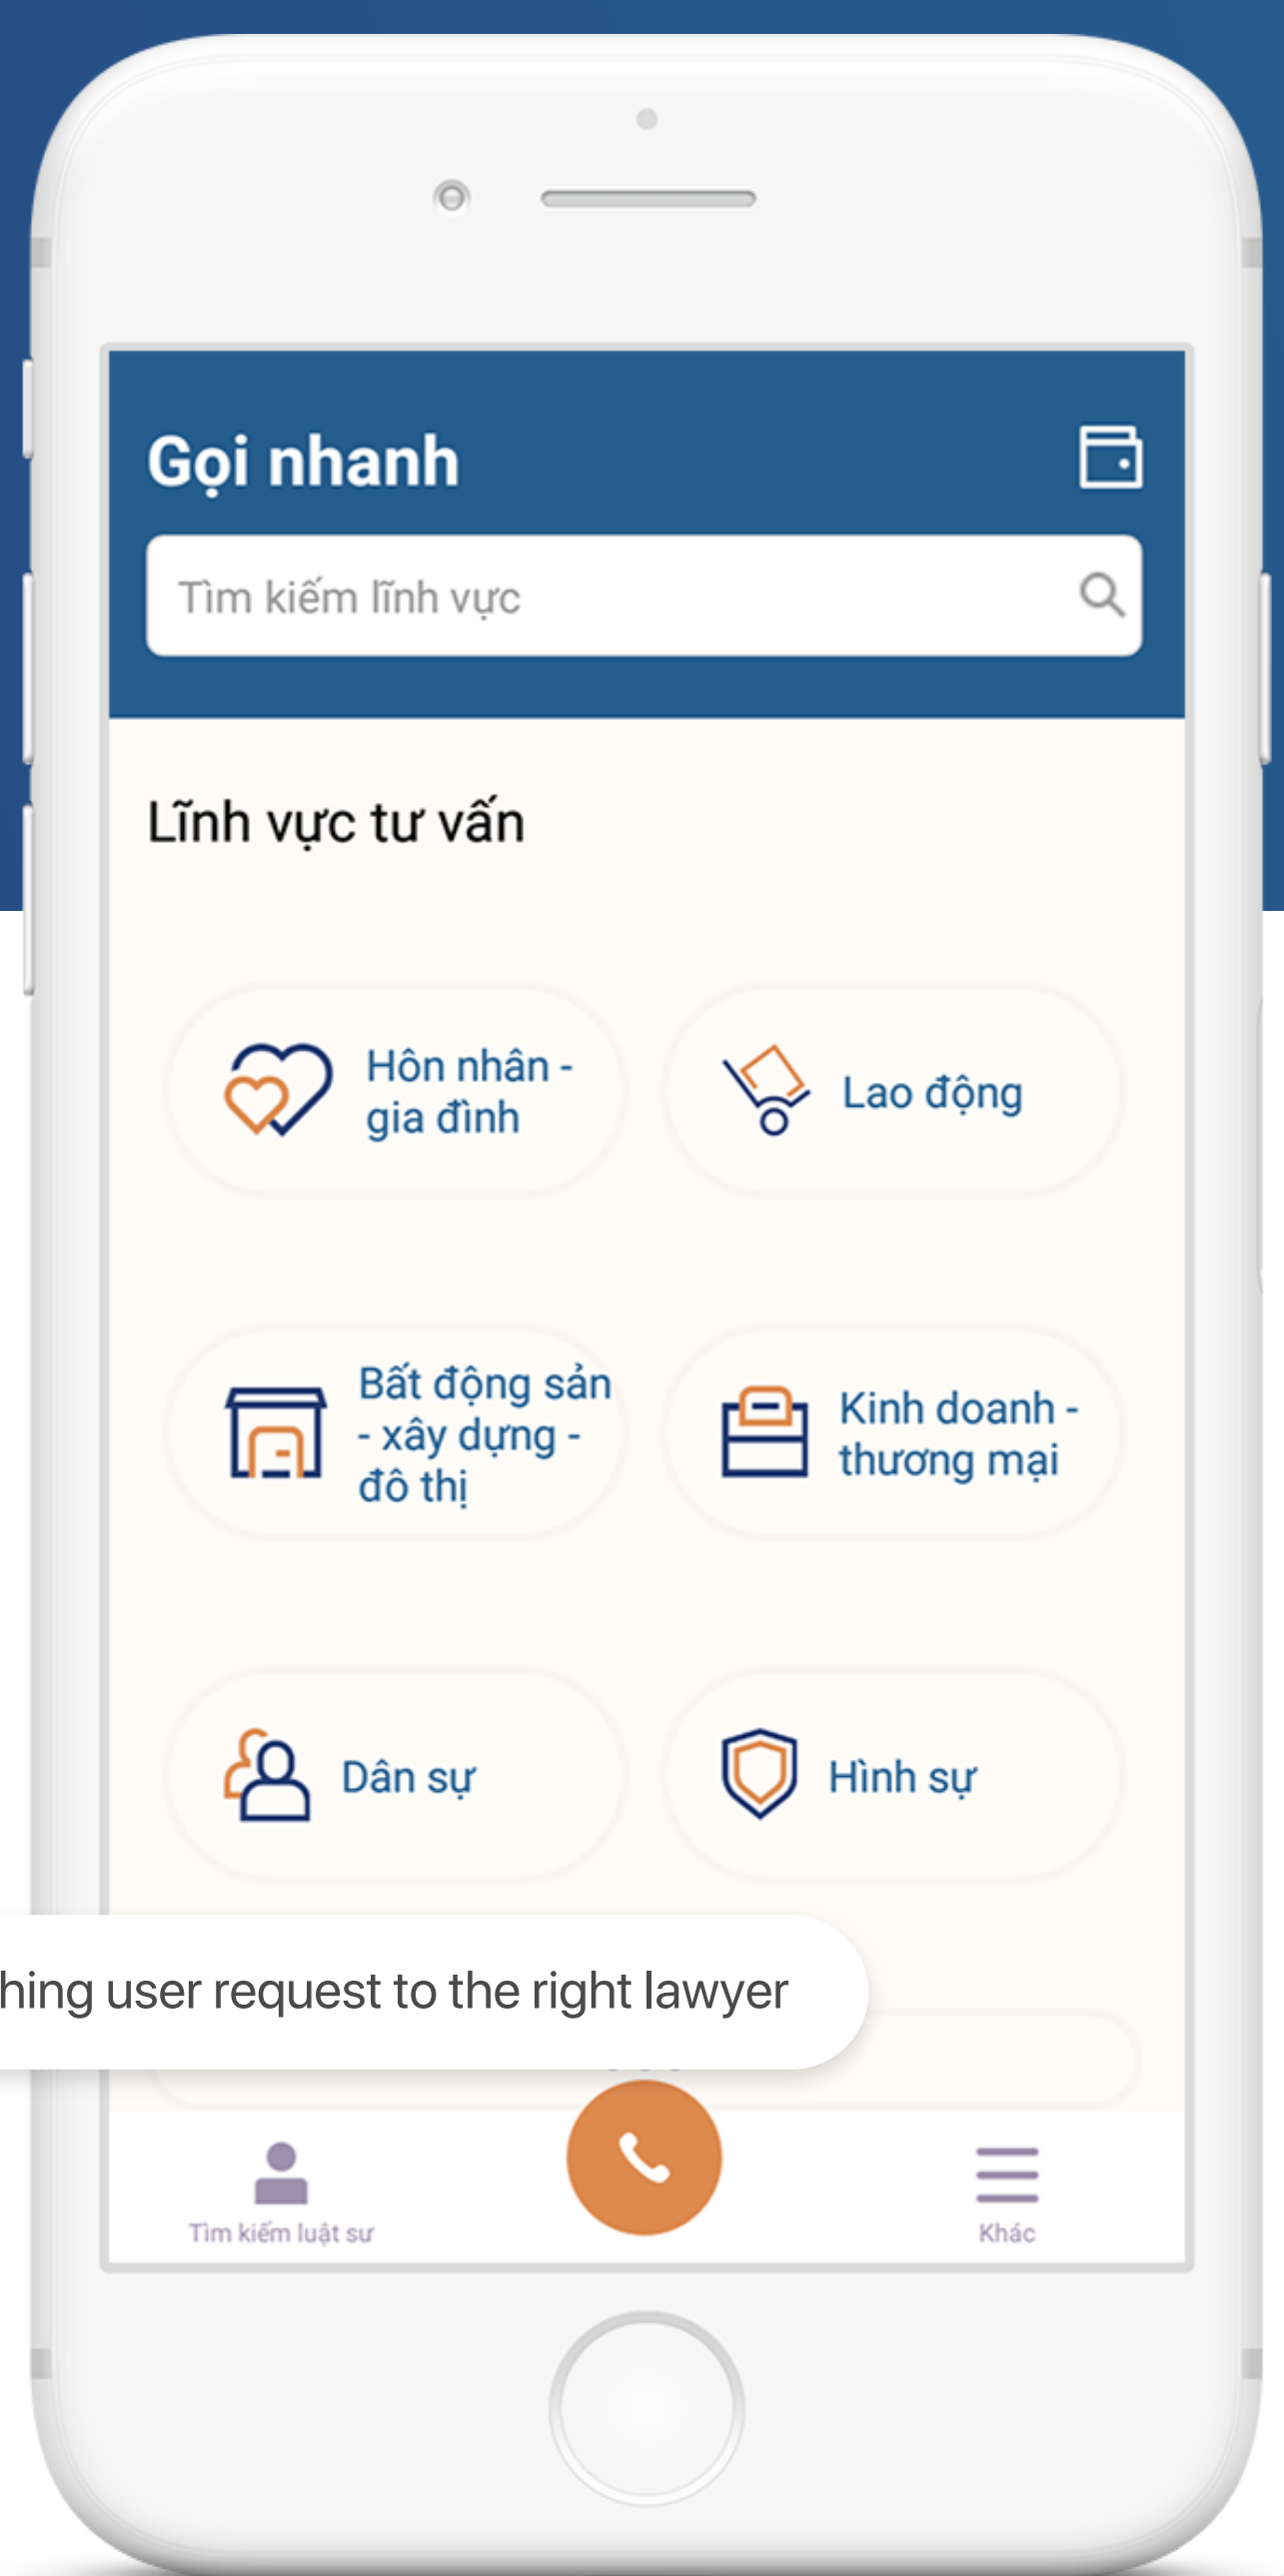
Gọi nhanh

Tìm kiếm lĩnh vực

Lĩnh vực tư vấn

Hôn nhân - gia đình

Lao động

Bất động sản - xây dựng - đô thị

Kinh doanh - thương mại

Dân sự

Hình sự

hing user request to the right lawyer

Tìm kiếm luật sư

Khác